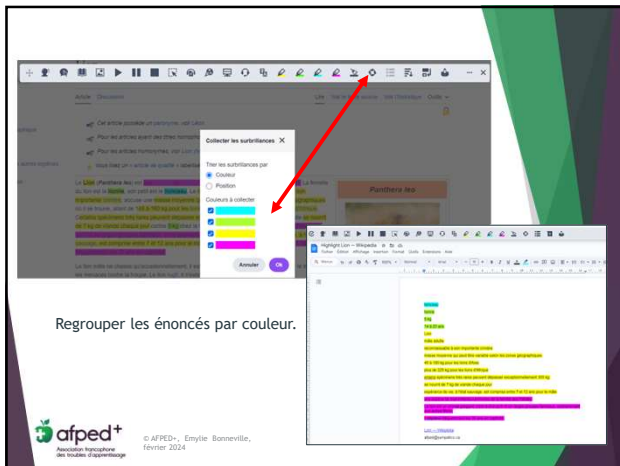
Article Discussion

Lire

Cet article possède un paronyme, voir Lion.

Pour les articles ayant des titres homonymes

Pour les articles homonymes, voir Lion

Vous lisez un « article de qualité »

Le Lion (Panthera leo)

Collecter les surbrillances ✕

Trier les surbrillances par
Couleur
Position

Couleurs à collecter

Annuler

OK

Panthera leo

Highlight Lion — Wikipedia

Lion — Wikipedia

Regrouper les énoncés par couleur.

afped+
Association francophone des troubles d'apprentissage

© AFPED+, Emylie Bonneville, février 2024